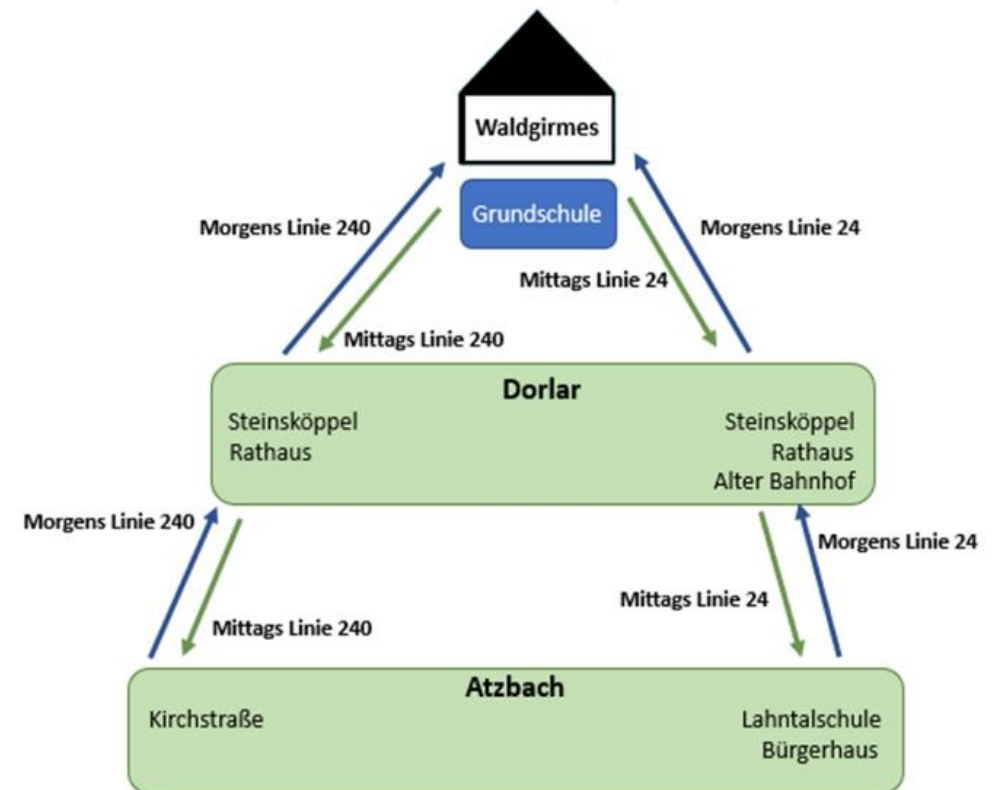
Waldgirmes

Grundschule

Morgens Linie 240

Mittags Linie 240

Mittags Linie 24

Morgens Linie 24

Dorlar

Steinsköppel
Rathaus

Steinsköppel
Rathaus
Alter Bahnhof

Morgens Linie 240

Mittags Linie 240

Mittags Linie 24

Morgens Linie 24

Atzbach

Kirchstraße

Lahntalschule
Bürgerhaus